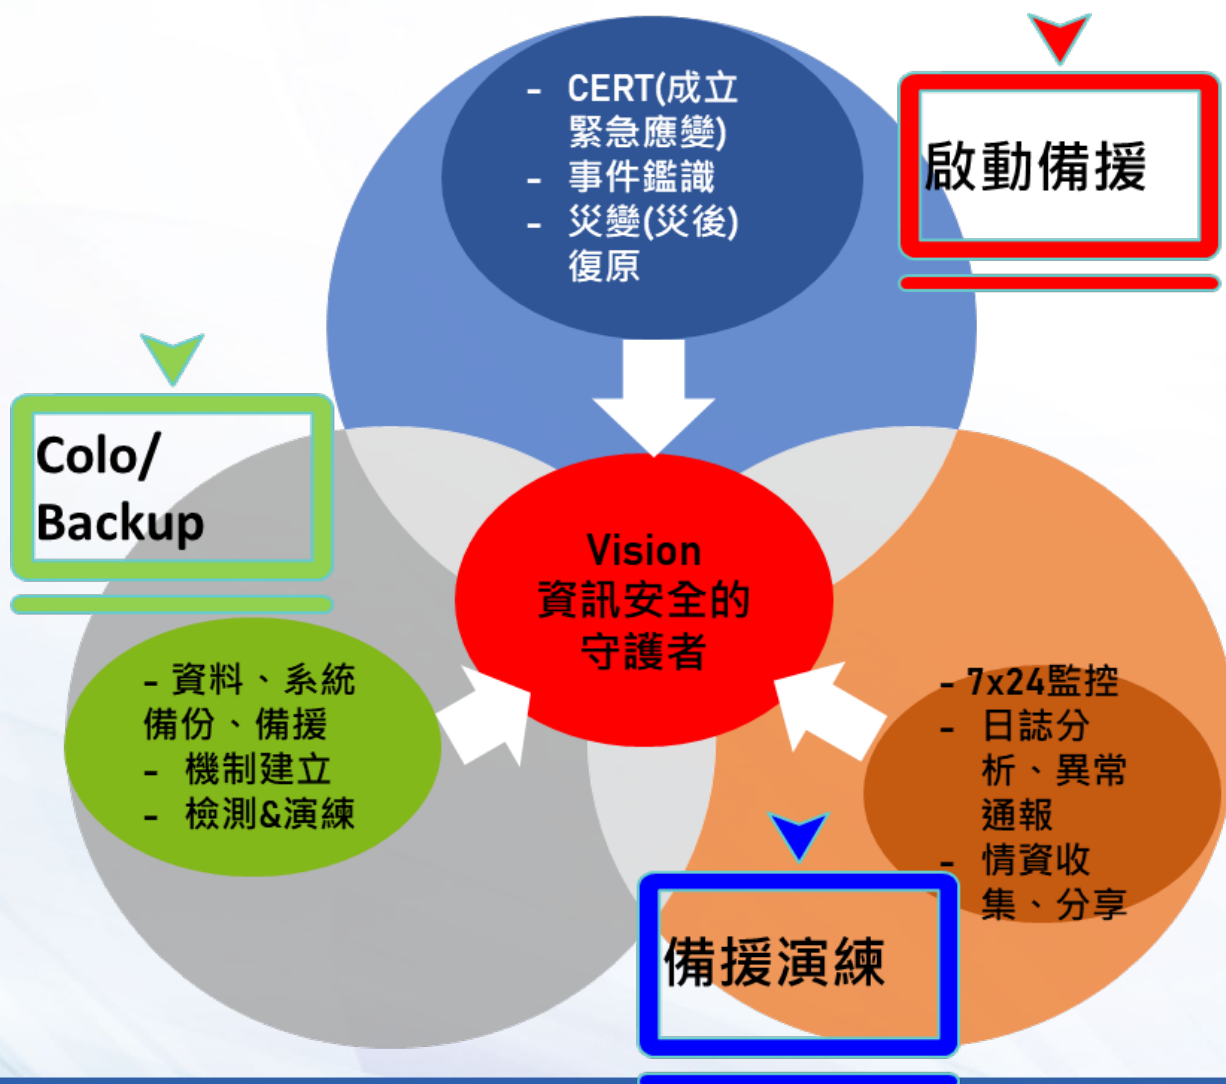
- CERT(成立緊急應變)
- 事件鑑識
- 災變(災後)復原

啟動備援

Colo/
Backup

Vision
資訊安全的守護者

- 資料、系統備份、備援
- 機制建立
- 檢測&演練

- 7x24監控
- 日誌分析、異常通報
- 情資收集、分享

備援演練